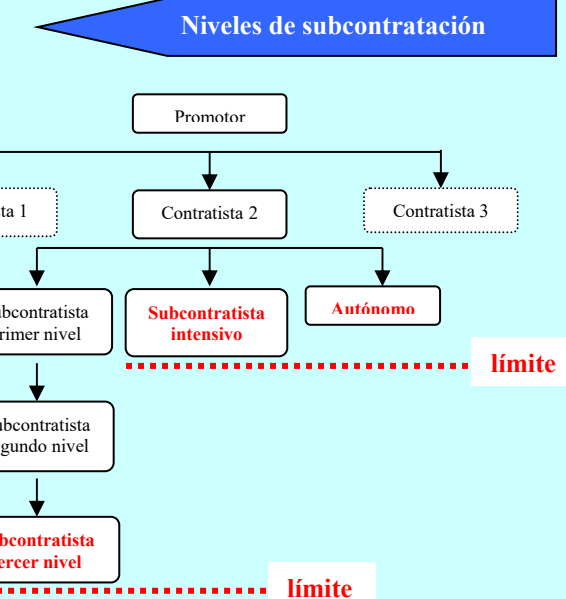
Niveles de subcontratación

Promotor

ta 1

Contratista 2

Contratista 3

ubcontratista rimer nivel

Subcontratista intensivo

Autónomo

límite

ubcontratista gundo nivel

ubcontratista ercer nivel

límite